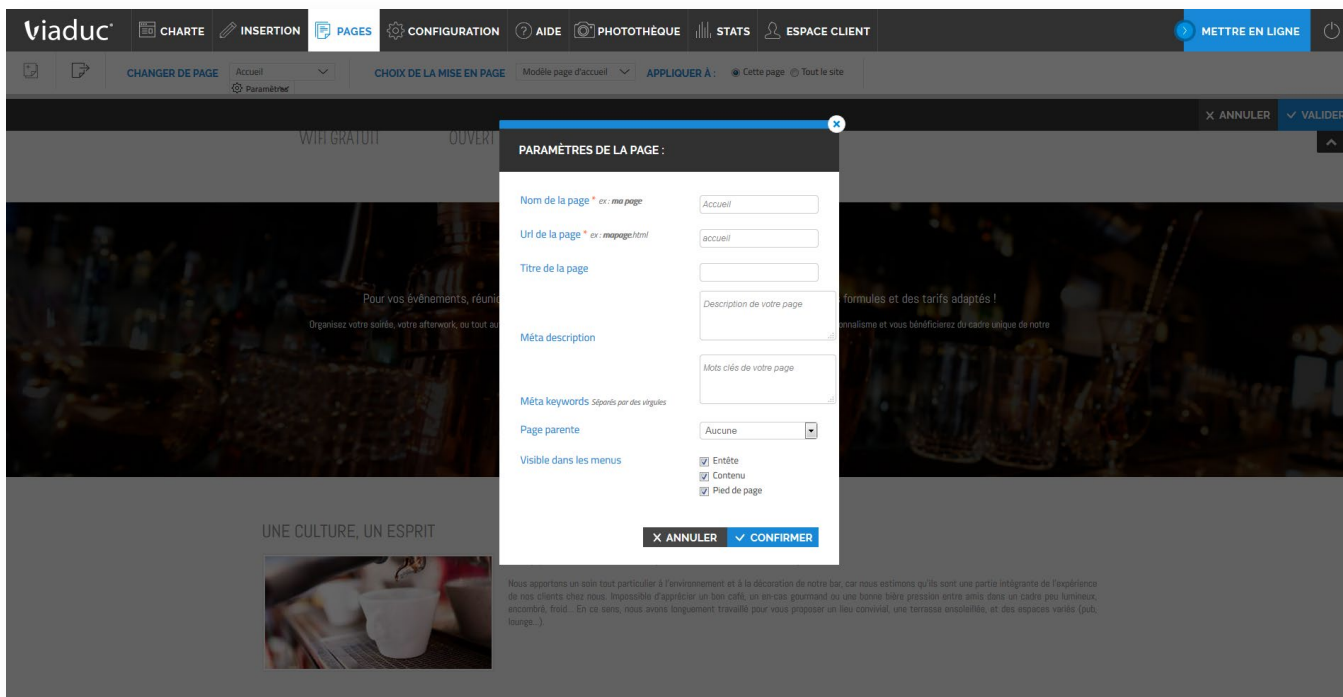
Viaduc CHARTE INSERTION PAGES CONFIGURATION AIDE PHOTOTHÈQUE STATS ESPACE CLIENT METTRE EN LIGNE

CHANGER DE PAGE Accueil Paramètres CHOIX DE LA MISE EN PAGE Modèle page d'accueil APPLIQUER À : Cette page Tout le site

X ANNULER ✓ VALIDER

WIFI GRATUIT OUVERT

PARAMÈTRES DE LA PAGE :

Nom de la page * ex : ma page Accueil

Url de la page * ex : mapage.html accueil

Titre de la page

Description de votre page

Méta description

Mots clés de votre page

Méta keywords Séparés par des virgules

Page parente Aucune

Visible dans les menus
Entête
Contenu
Pied de page

X ANNULER ✓ CONFIRMER

Pour vos évènements, réuni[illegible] formules et des tarifs adaptés !

Organisez votre soirée, votre afterwork, ou tout au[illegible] nnalisme et vous bénéficierez du cadre unique de notre

UNE CULTURE, UN ESPRIT

Nous apportons un soin tout particulier à l'environnement et à la décoration de notre bar, car nous estimons qu'ils sont une partie intégrante de l'expérience de nos clients chez nous. Impossible d'apprécier un bon café, un en-cas gourmand ou une bonne bière pression entre amis dans un cadre peu lumineux, encombré, froid... En ce sens, nous avons longuement travaillé pour vous proposer un lieu convivial, une terrasse ensoleillée, et des espaces variés (pub, lounge...)